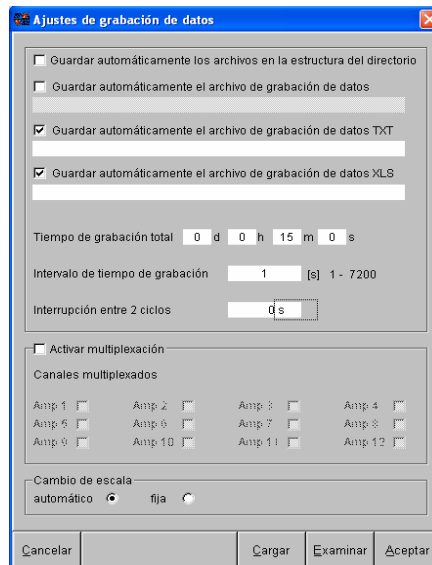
Ajustes de grabación de datos

Guardar automáticamente los archivos en la estructura del directorio

Guardar automáticamente el archivo de grabación de datos

Guardar automáticamente el archivo de grabación de datos TXT

Guardar automáticamente el archivo de grabación de datos XLS

Tiempo de grabación total 0 d 0 h 15 m 0 s

Intervalo de tiempo de grabación 1 [s] 1 - 7200

Interrupción entre 2 ciclos 0 s

Activar multiplexación

Canales multiplexados

Amp 1 Amp 2 Amp 3 Amp 4
Amp 5 Amp 6 Amp 7 Amp 8
Amp 9 Amp 10 Amp 11 Amp 12

Cambio de escala
automático fija

Cancelar Cargar Examinar Aceptar